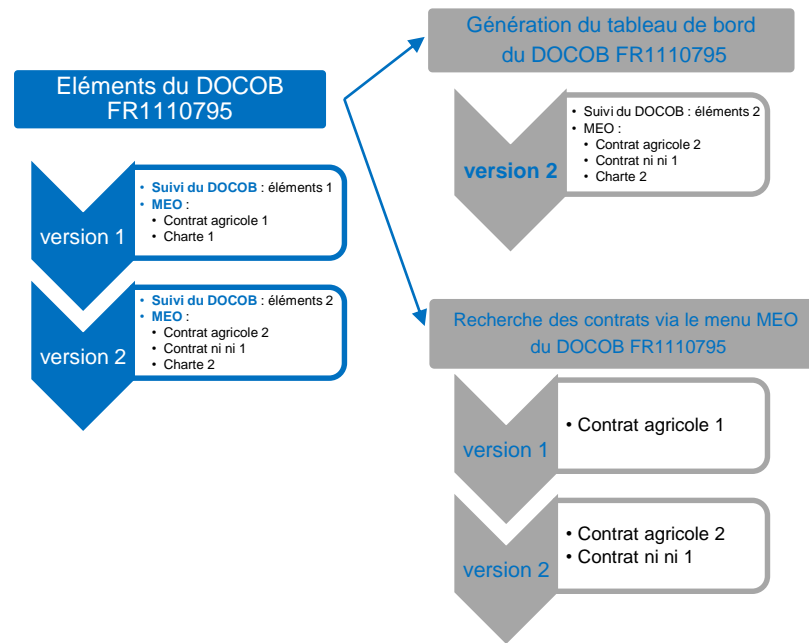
Eléments du DOCOB FR1110795

version 1

- Suivi du DOCOB : éléments 1
- MEO :
  - Contrat agricole 1
  - Charte 1

version 2

- Suivi du DOCOB : éléments 2
- MEO :
  - Contrat agricole 2
  - Contrat ni ni 1
  - Charte 2

Génération du tableau de bord du DOCOB FR1110795

version 2

- Suivi du DOCOB : éléments 2
- MEO :
  - Contrat agricole 2
  - Contrat ni ni 1
  - Charte 2

Recherche des contrats via le menu MEO du DOCOB FR1110795

version 1

- Contrat agricole 1

version 2

- Contrat agricole 2
- Contrat ni ni 1